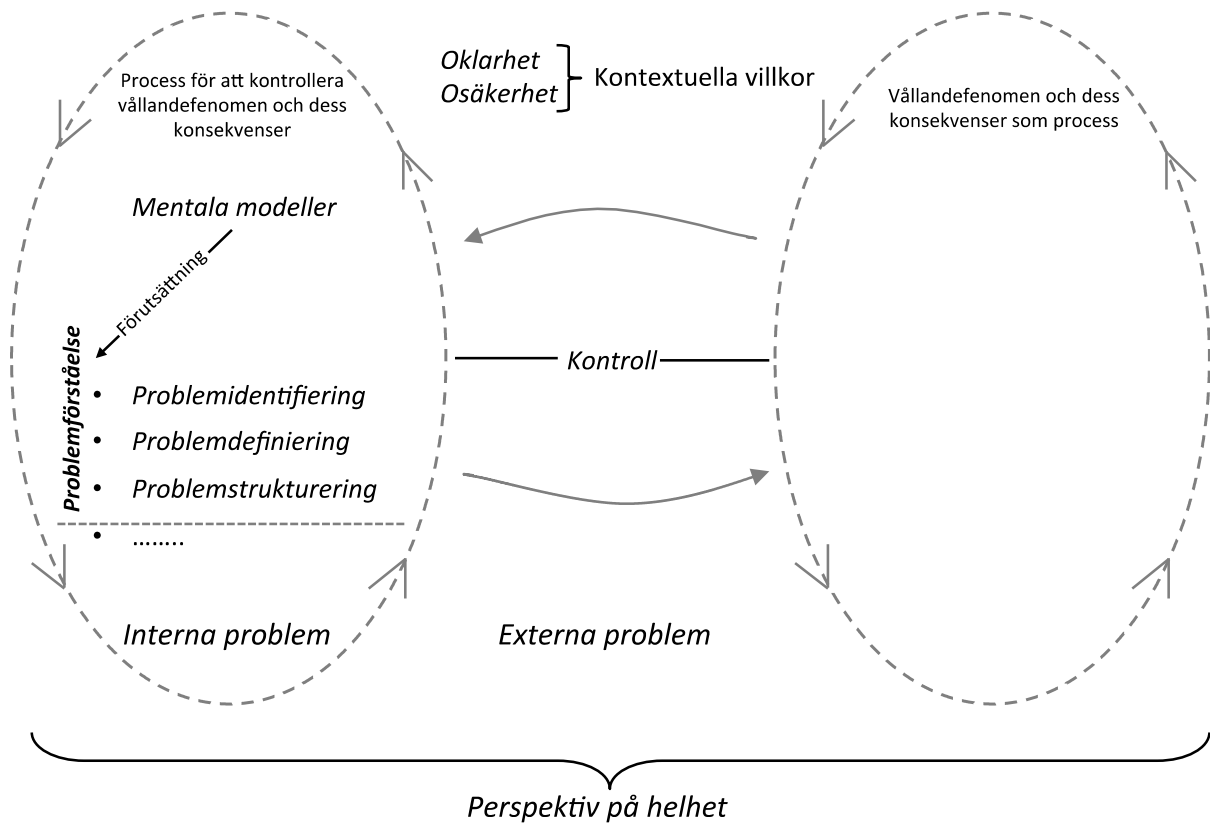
Oklarhet
Osäkerhet
Kontextuella villkor

Process för att kontrollera vållandefenomen och dess konsekvenser

Vållandefenomen och dess konsekvenser som process

Mentala modeller

Förutsättning

Problemförståelse

• Problemidentifiering
• Problemdefiniering
• Problemstrukturering
• ........

Kontroll

Interna problem

Externa problem

Perspektiv på helhet